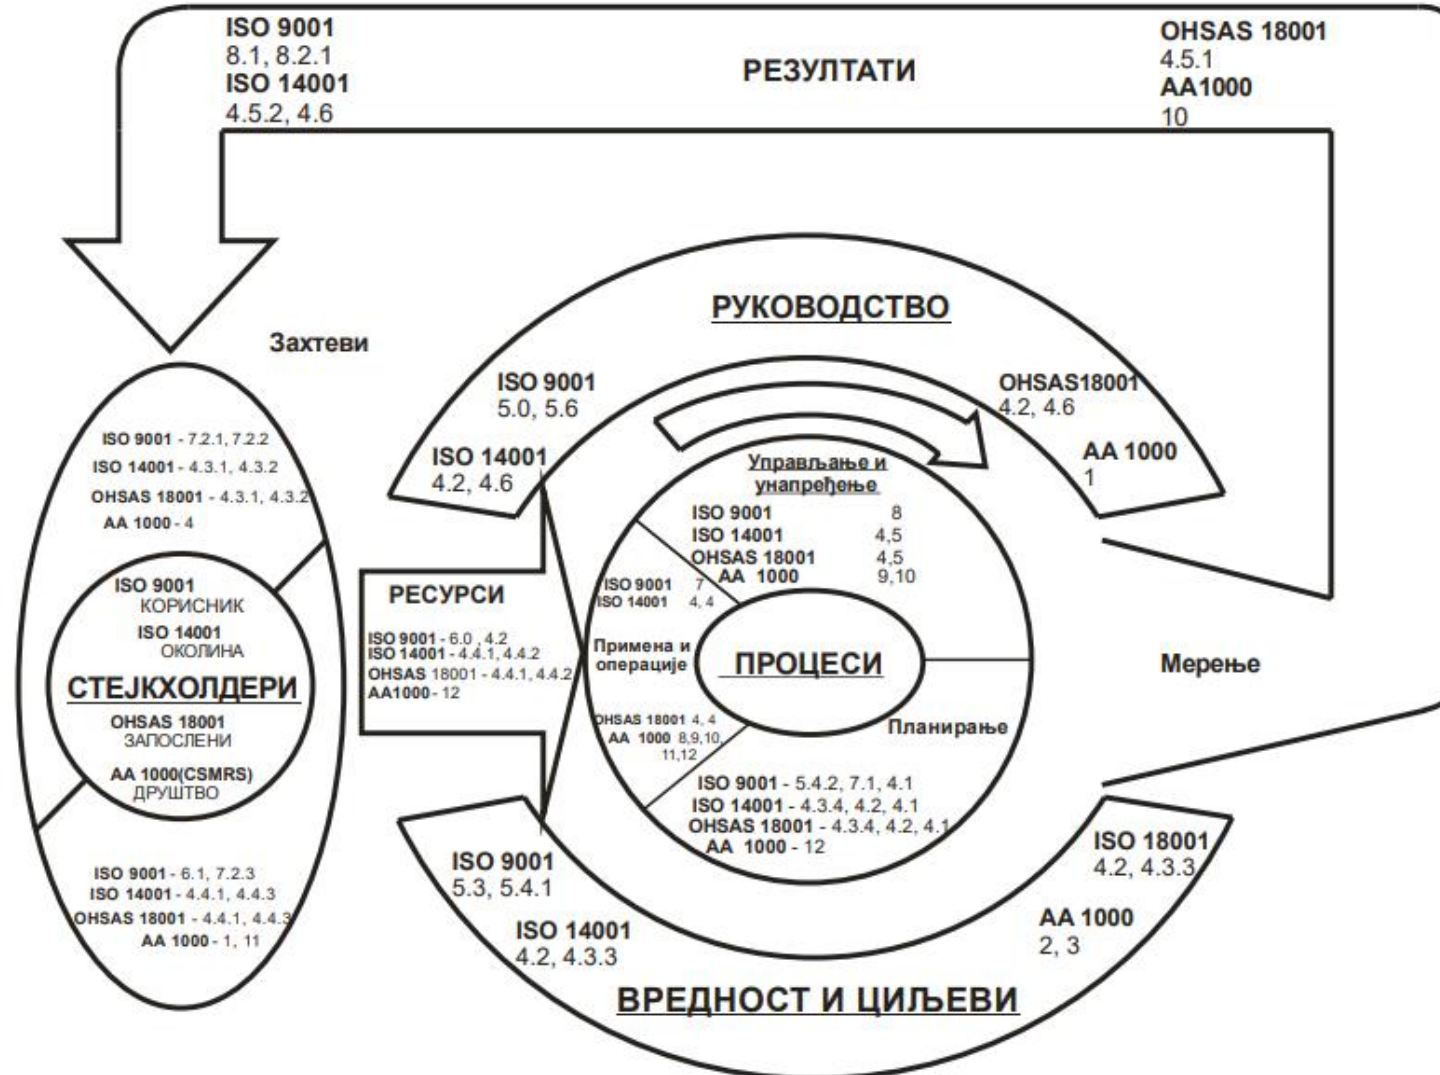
ISO 9001
8.1, 8.2.1
ISO 14001
4.5.2, 4.6

РЕЗУЛТАТИ

OHSAS 18001
4.5.1
AA1000
10

Захтеви

РУКОВОДСТВО

ISO 9001
5.0, 5.6
ISO 14001
4.2, 4.6

OHSAS18001
4.2, 4.6
AA 1000
1

ISO 9001 - 7.2.1, 7.2.2
ISO 14001 - 4.3.1, 4.3.2
OHSAS 18001 - 4.3.1, 4.3.2
AA 1000 - 4

ISO 9001
КОРИСНИК
ISO 14001
ОКОЛИНА
СТЕЈКХОЛДЕРИ
OHSAS 18001
ЗАПОСЛЕНИ
AA 1000(CSMRS)
ДРУШТВО

ISO 9001 - 6.1, 7.2.3
ISO 14001 - 4.4.1, 4.4.3
OHSAS 18001 - 4.4.1, 4.4.3
AA 1000 - 1, 11

РЕСУРСИ
ISO 9001 - 6.0 , 4.2
ISO 14001 - 4.4.1, 4.4.2
OHSAS 18001 - 4.4.1, 4.4.2
AA1000 - 12

Управљање и унапређење
ISO 9001 8
ISO 14001 4,5
OHSAS 18001 4,5
AA 1000 9,10

ISO 9001 7
ISO 14001 4, 4
Примена и операције

ПРОЦЕСИ

OHSAS 18001 4, 4
AA 1000 8,9,10, 11,12

Планирање

ISO 9001 - 5.4.2, 7.1, 4.1
ISO 14001 - 4.3.4, 4.2, 4.1
OHSAS 18001 - 4.3.4, 4.2, 4.1
AA 1000 - 12

Мерење

ISO 9001
5.3, 5.4.1
ISO 14001
4.2, 4.3.3

ISO 18001
4.2, 4.3.3
AA 1000
2, 3

ВРЕДНОСТ И ЦИЉЕВИ